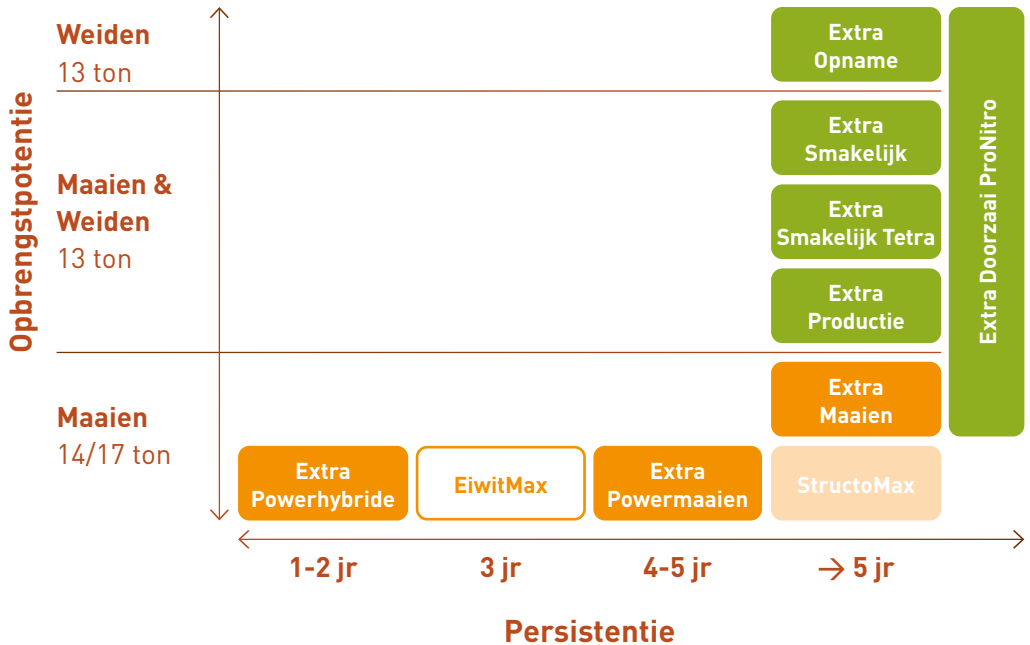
Opbrengstpotentie

Weiden
13 ton

Maaien &
Weiden
13 ton

Maaien
14/17 ton

Extra
Opname

Extra
Smakelijk

Extra
Smakelijk Tetra

Extra
Productie

Extra
Maaien

Extra Doorzaai ProNitro

Extra
Powerhybride

EiwitMax

Extra
Powermaaien

StructoMax

1-2 jr

3 jr

4-5 jr

→ 5 jr

Persistentie